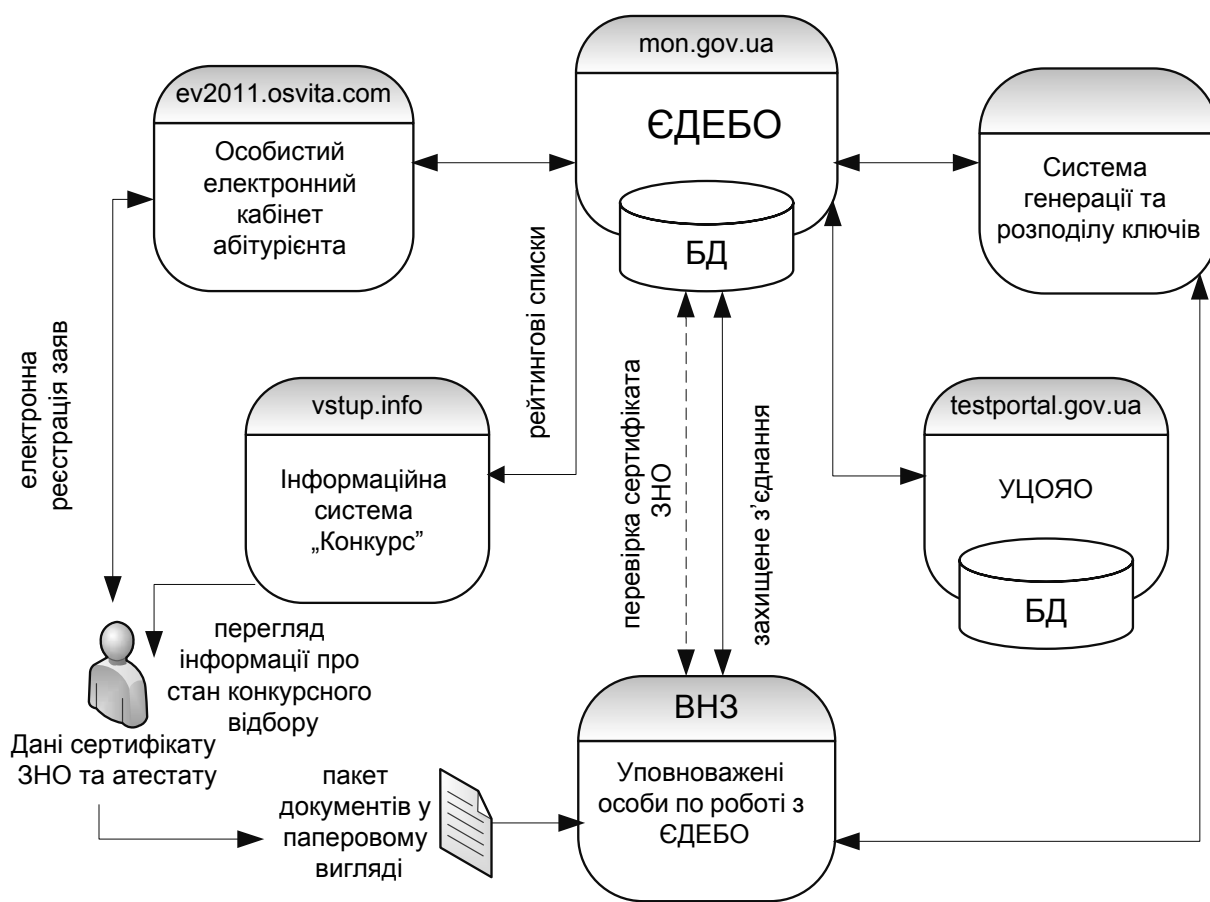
mon.gov.ua

ЄДЕБО

БД

ev2011.osvita.com

Особистий електронний кабінет абітурієнта

Система генерації та розподілу ключів

рейтингові списки

електронна реєстрація заяв

vstup.info

Інформаційна система „Конкурс"

перевірка сертифіката ЗНО

захищене з'єднання

testportal.gov.ua

УЦОЯО

БД

перегляд інформації про стан конкурсного відбору

Дані сертифікату ЗНО та атестату

ВНЗ

Уповноважені особи по роботі з ЄДЕБО

пакет документів у паперовому вигляді